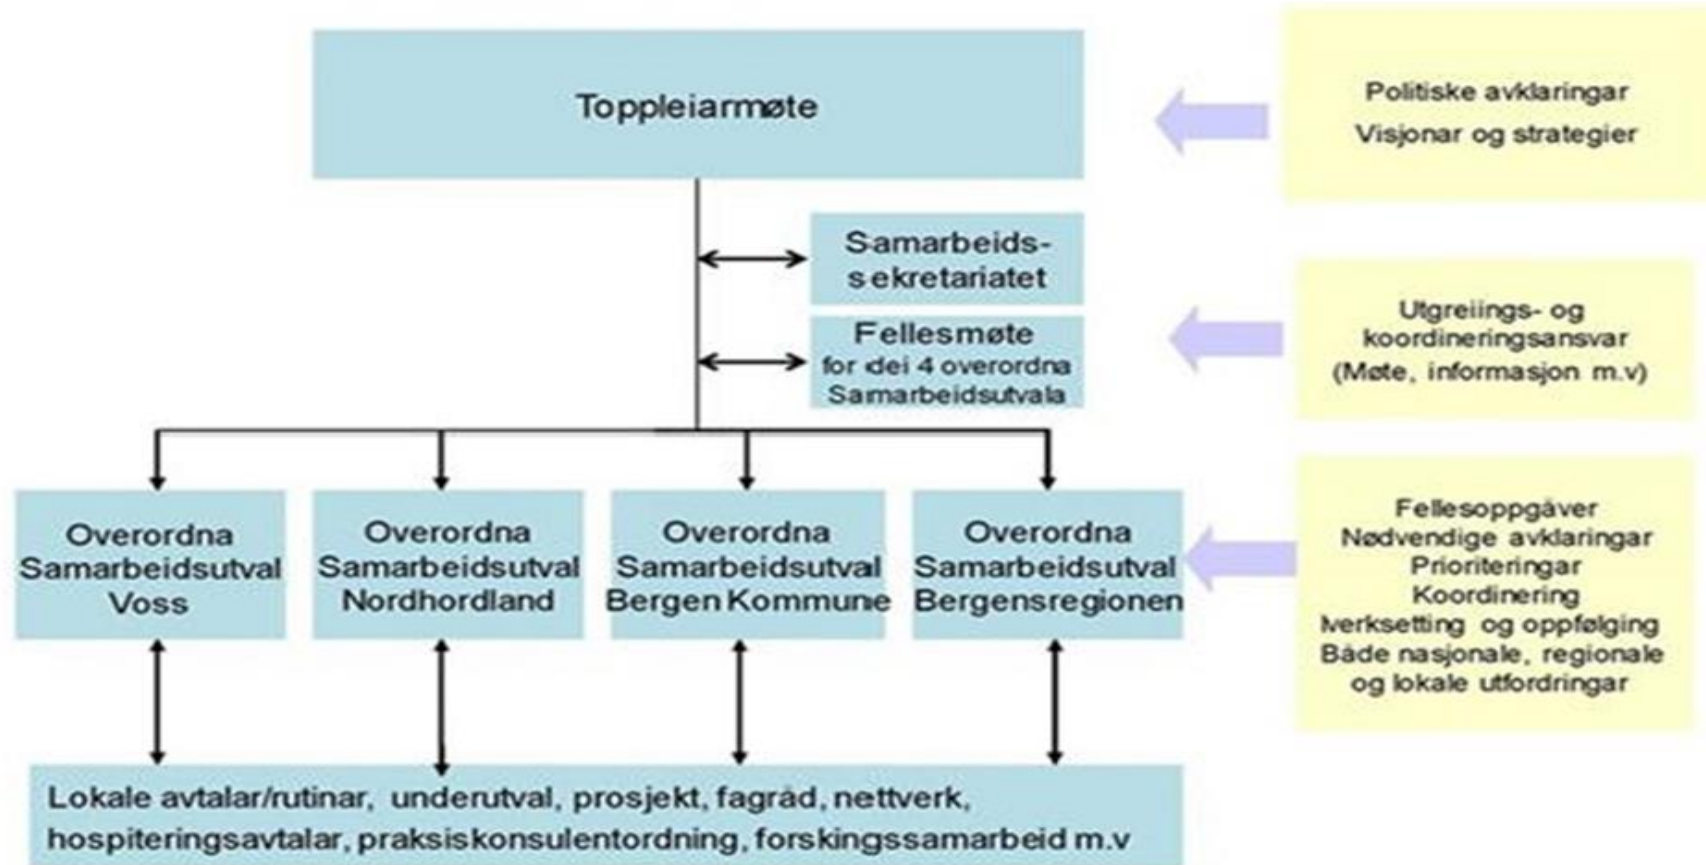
Toppleiarmøte

Politiske avklaringar
Visjonar og strategier

Samarbeidssekretariatet

Fellesmøte
for dei 4 overordna Samarbeidsutvala

Utgreiings- og koordineringsansvar
(Møte, informasjon m.v)

Overordna Samarbeidsutval Voss

Overordna Samarbeidsutval Nordhordland

Overordna Samarbeidsutval Bergen Kommune

Overordna Samarbeidsutval Bergensregionen

Fellesoppgåver
Nødvendige avklaringar
Prioriteringar
Koordinering
Iverksetting og oppfølging
Både nasjonale, regionale og lokale utfordringar

Lokale avtalar/rutinar, underutval, prosjekt, fagråd, nettverk, hospiteringsavtalar, praksiskonsulentordning, forskingssamarbeid m.v